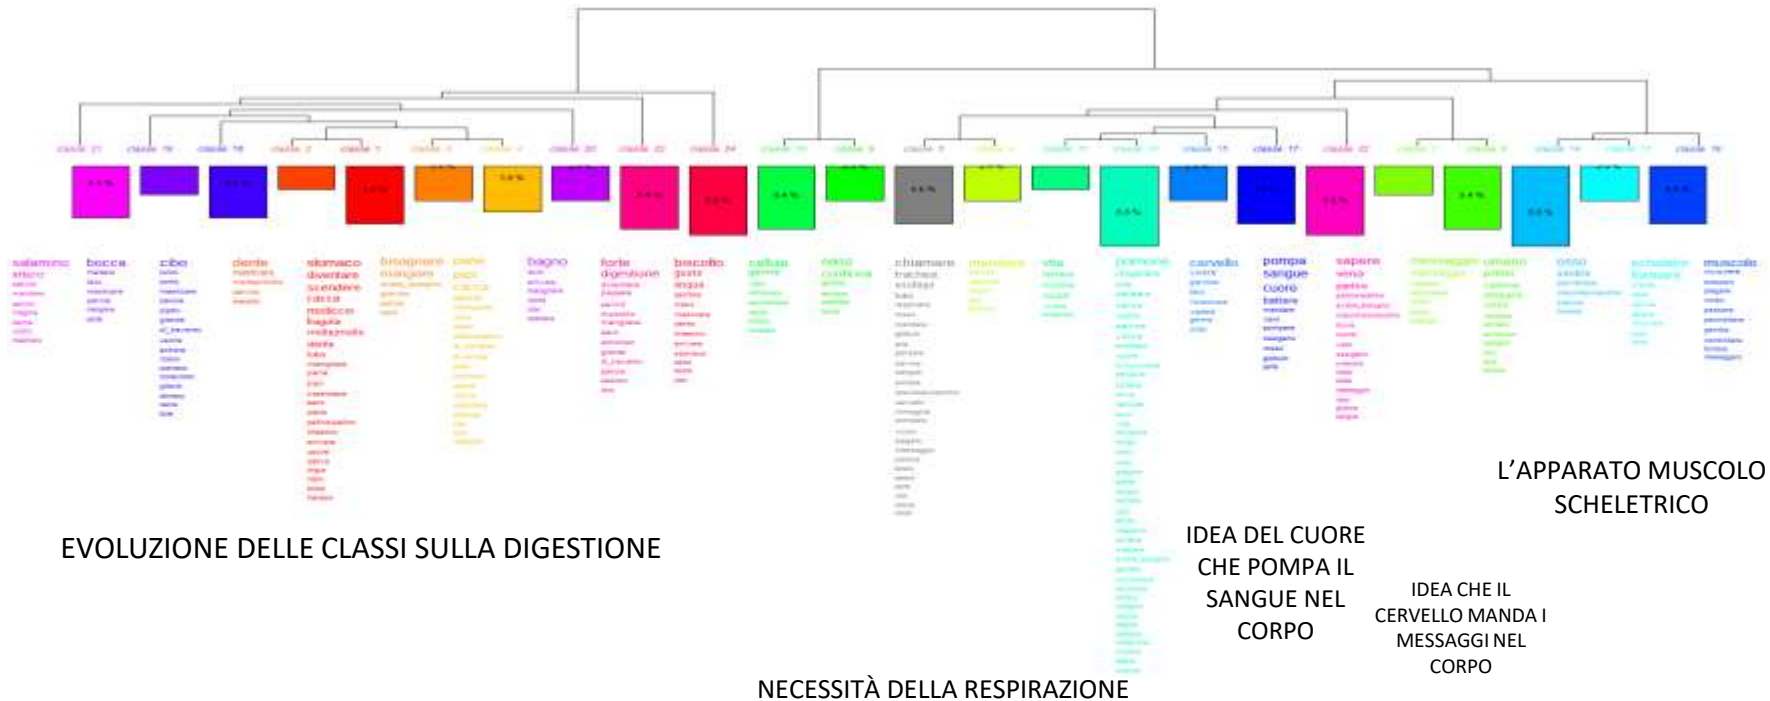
salamino
bocca
cibo
dente
stomaco
diventare
scendere
cacca
bisognare
mangiare
pane
pipì
cacca
bagno
forte
digestione
biscotto
gusto
acqua
caffè
naso
chiamare
trachea
mandare
vita
polmone
cervello
pompa
sangue
cuore
battere
sapere
vena
messaggio
umano
osso
scheletro
muscolo

L'APPARATO MUSCOLO SCHELETRICO

IDEA DEL CUORE CHE POMPA IL SANGUE NEL CORPO

IDEA CHE IL CERVELLO MANDA I MESSAGGI NEL CORPO

EVOLUZIONE DELLE CLASSI SULLA DIGESTIONE

NECESSITÀ DELLA RESPIRAZIONE